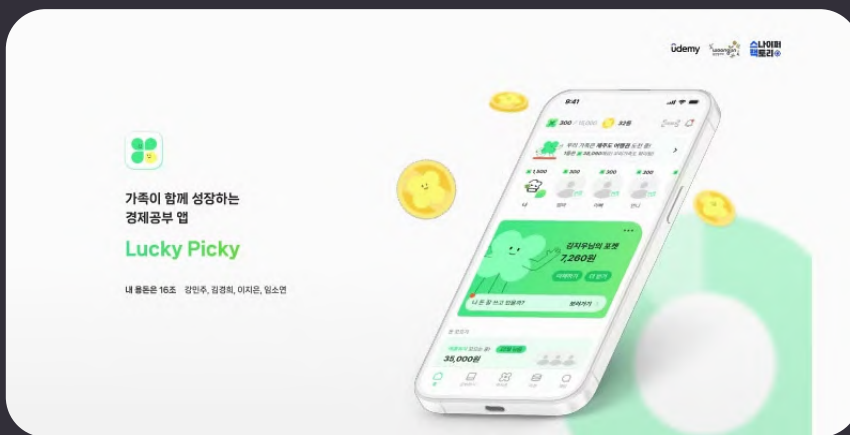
ûdemy 스나이퍼 팩토리

가족이 함께 성장하는 경제공부 앱

Lucky Picky

내 용돈은 16조 강민주, 김경희, 이지은, 임소연

9:41

300 / 10,000 32등

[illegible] 제주도 여행 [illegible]

1,500 300 300 300

감자우님의 포켓
7,260원

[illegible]

35,000원